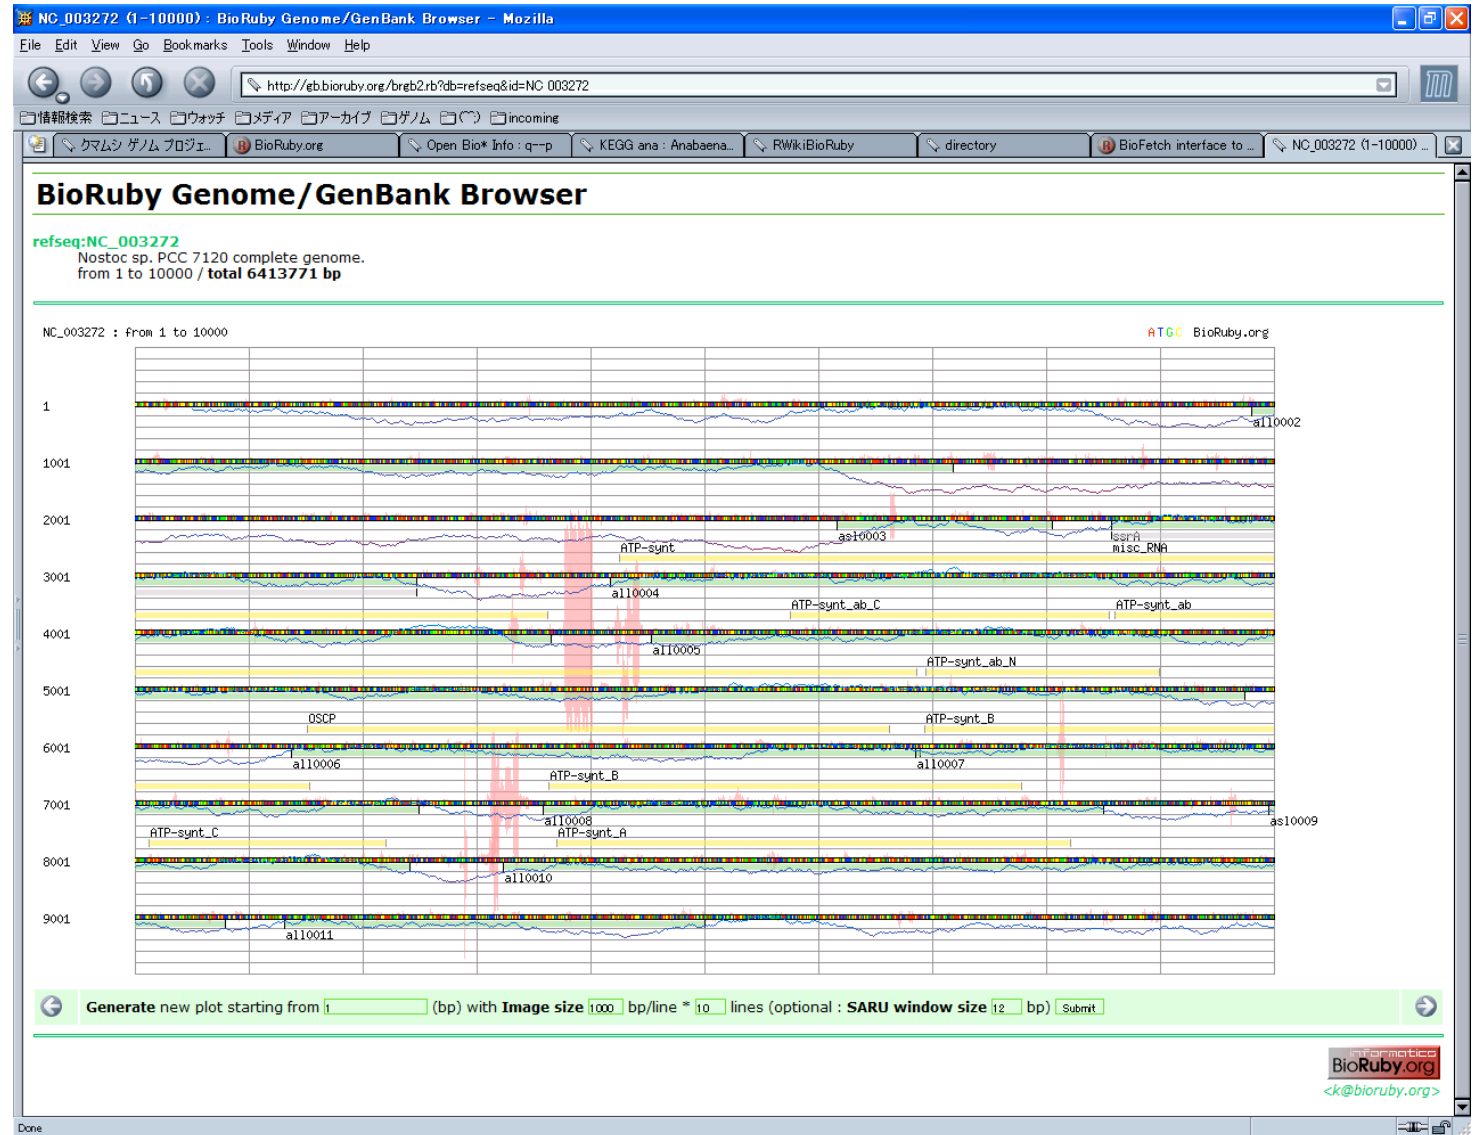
NC_003272 (1-10000) : BioRuby Genome/GenBank Browser - Mozilla

File Edit View Go Bookmarks Tools Window Help

http://gb.bioruby.org/brgb2.rb?db=refseq&id=NC 003272

情報検索 ニュース ウォッチ メディア アーカイブ ゲノム (^^) incoming

クマムシ ゲノム プロジェ... BioRuby.org Open Bio* Info : q--p KEGG ana : Anabaena... RWikiBioRuby directory BioFetch interface to ... NC_003272 (1-10000) ...

BioRuby Genome/GenBank Browser

refseq:NC_003272
Nostoc sp. PCC 7120 complete genome.
from 1 to 10000 / total 6413771 bp

NC_003272 : from 1 to 10000

ATGC BioRuby.org

1
all0002
1001
2001
asl0003
ATP-synt
ssrA
misc_RNA
3001
all0004
ATP-synt_ab_C
ATP-synt_ab
4001
all0005
ATP-synt_ab_N
5001
OSCP
ATP-synt_B
6001
all0006
all0007
ATP-synt_B
7001
all0008
asl0009
ATP-synt_C
ATP-synt_A
8001
all0010
9001
all0011

Generate new plot starting from 1 (bp) with Image size 1000 bp/line * 10 lines (optional : SARU window size 12 bp) Submit

informatics
BioRuby.org
<k@bioruby.org>

Done